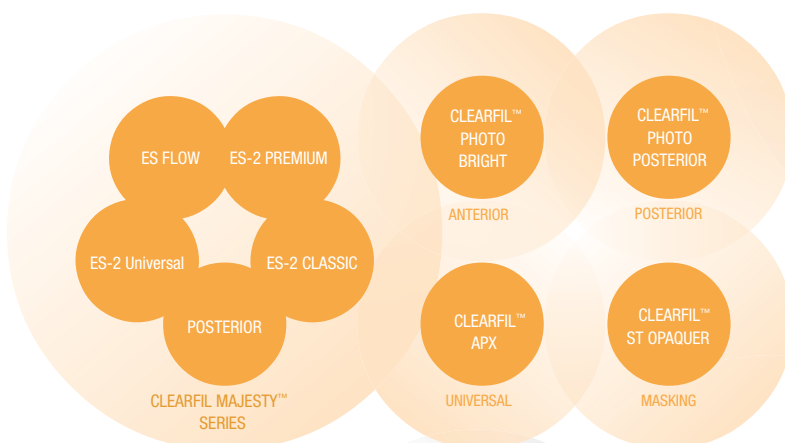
ES FLOW

ES-2 PREMIUM

ES-2 Universal

ES-2 CLASSIC

POSTERIOR

CLEARFIL MAJESTY™ SERIES

CLEARFIL™ PHOTO BRIGHT

ANTERIOR

CLEARFIL™ PHOTO POSTERIOR

POSTERIOR

CLEARFIL™ APX

UNIVERSAL

CLEARFIL™ ST OPAQUER

MASKING